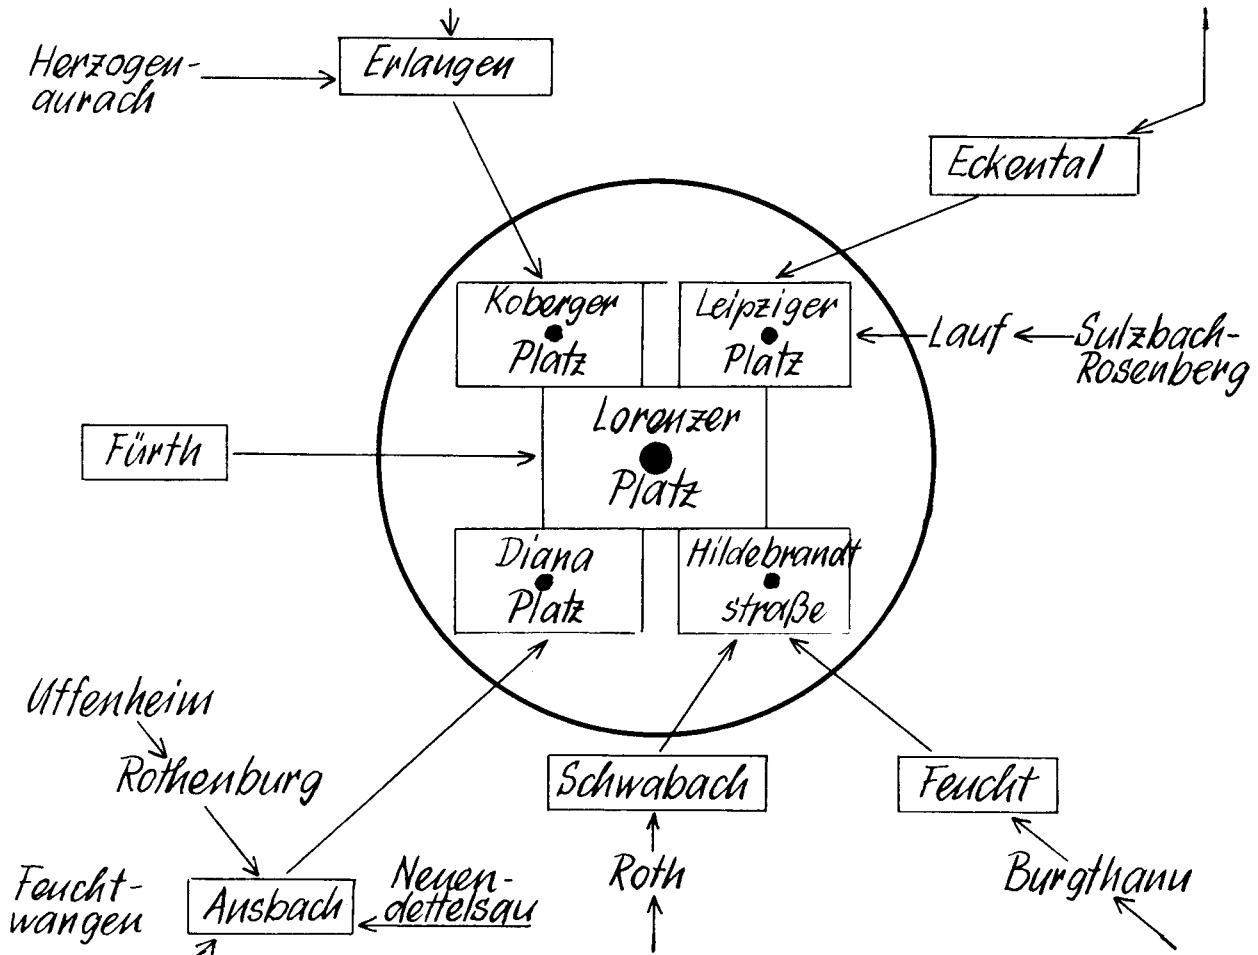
Herzogenaurach

Erlangen

Eckental

Koberger Platz

Leipziger Platz

Lauf

Sulzbach-Rosenberg

Fürth

Lorenzer Platz

Diana Platz

Hildebrandt straße

Uffenheim

Rothenburg

Schwabach

Feucht

Feuchtwangen

Ansbach

Neuendettelsau

Roth

Burgthann